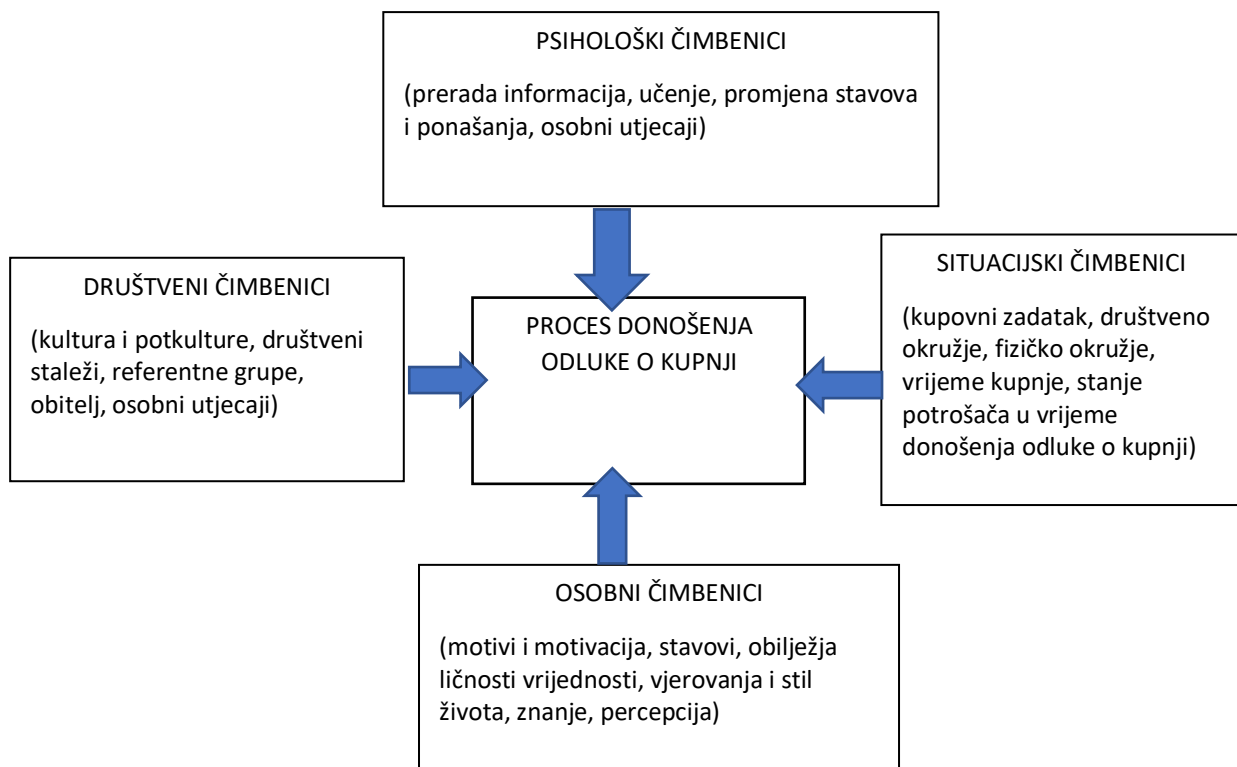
PSIHOLOŠKI ČIMBENICI

(prerada informacija, učenje, promjena stavova i ponašanja, osobni utjecaji)

DRUŠTVENI ČIMBENICI

(kultura i potkulture, društveni staleži, referentne grupe, obitelj, osobni utjecaji)

PROCES DONOŠENJA ODLUKE O KUPNJI

SITUACIJSKI ČIMBENICI

(kupovni zadatak, društveno okružje, fizičko okružje, vrijeme kupnje, stanje potrošača u vrijeme donošenja odluke o kupnji)

OSOBNI ČIMBENICI

(motivi i motivacija, stavovi, obilježja ličnosti vrijednosti, vjerovanja i stil života, znanje, percepcija)